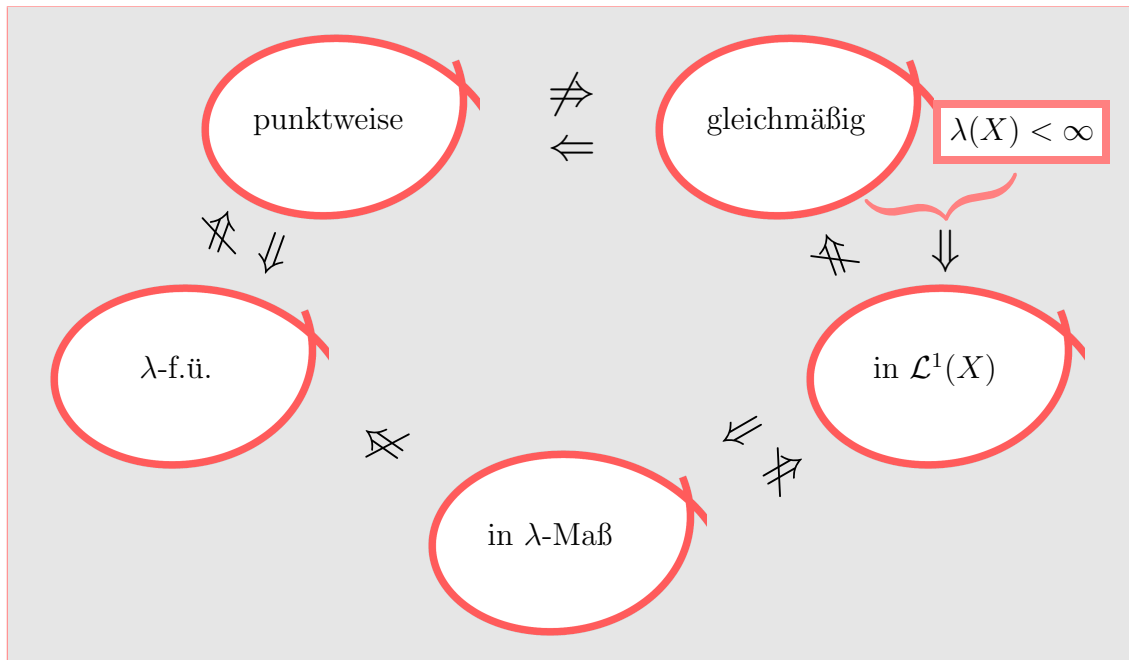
punktweise

$\not\Rightarrow$
$\Leftarrow$

gleichmäßig

$\lambda(X) < \infty$

$\not\Rightarrow$ $\Downarrow$

$\not\Rightarrow$

$\Downarrow$

$\lambda$-f.ü.

in $\mathcal{L}^1(X)$

$\not\Rightarrow$

$\Leftarrow$
$\not\Rightarrow$

in $\lambda$-Maß